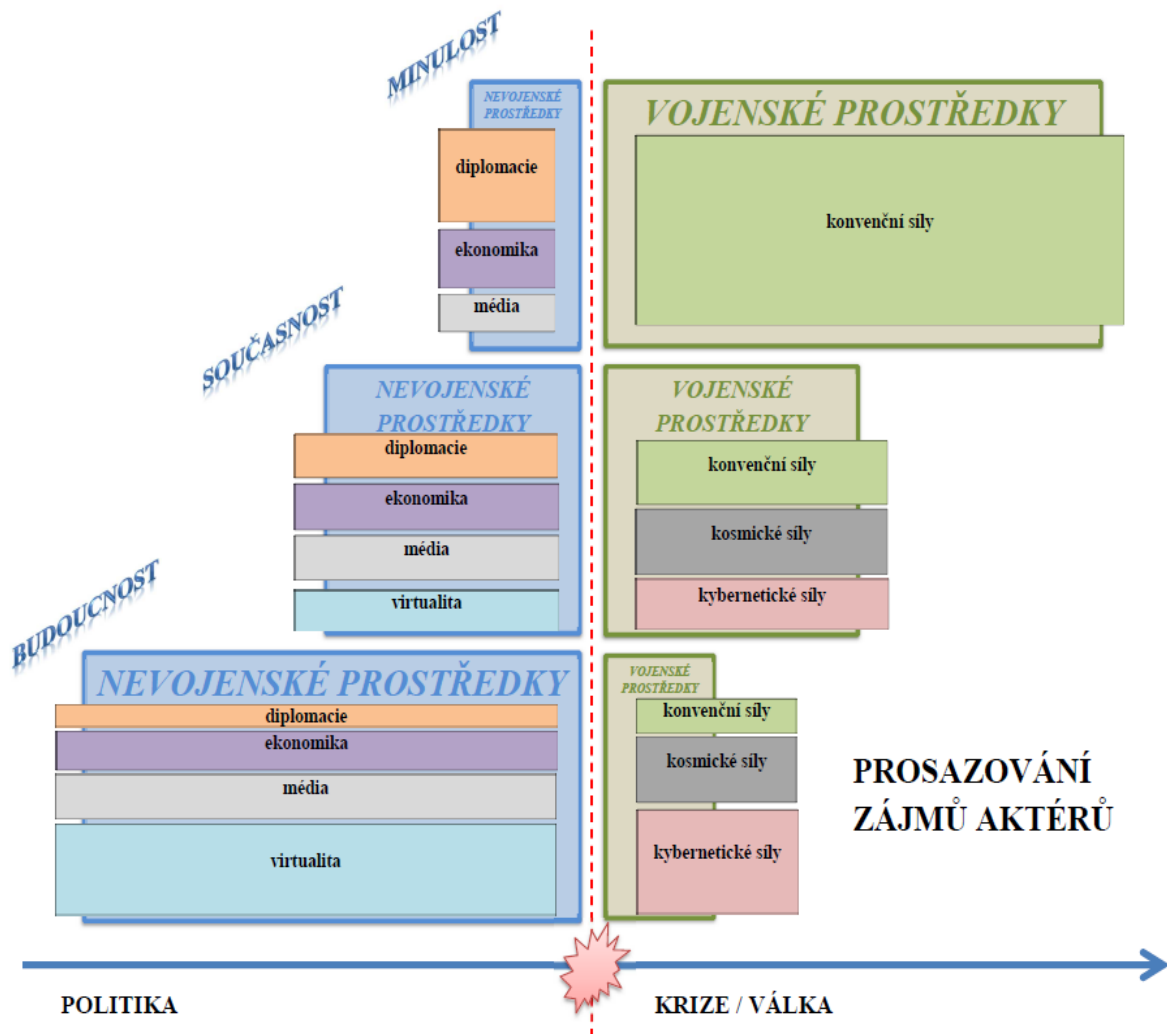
MINULOST

NEVOJENSKÉ PROSTŘEDKY

diplomacie

ekonomika

média

VOJENSKÉ PROSTŘEDKY

konvenční síly

SOUČASNOST

NEVOJENSKÉ PROSTŘEDKY

diplomacie

ekonomika

média

virtualita

VOJENSKÉ PROSTŘEDKY

konvenční síly

kosmické síly

kybernetické síly

BUDOUCNOST

NEVOJENSKÉ PROSTŘEDKY

diplomacie

ekonomika

média

virtualita

VOJENSKÉ PROSTŘEDKY

konvenční síly

kosmické síly

kybernetické síly

PROSAZOVÁNÍ ZÁJMŮ AKTÉRŮ

POLITIKA

KRIZE / VÁLKA